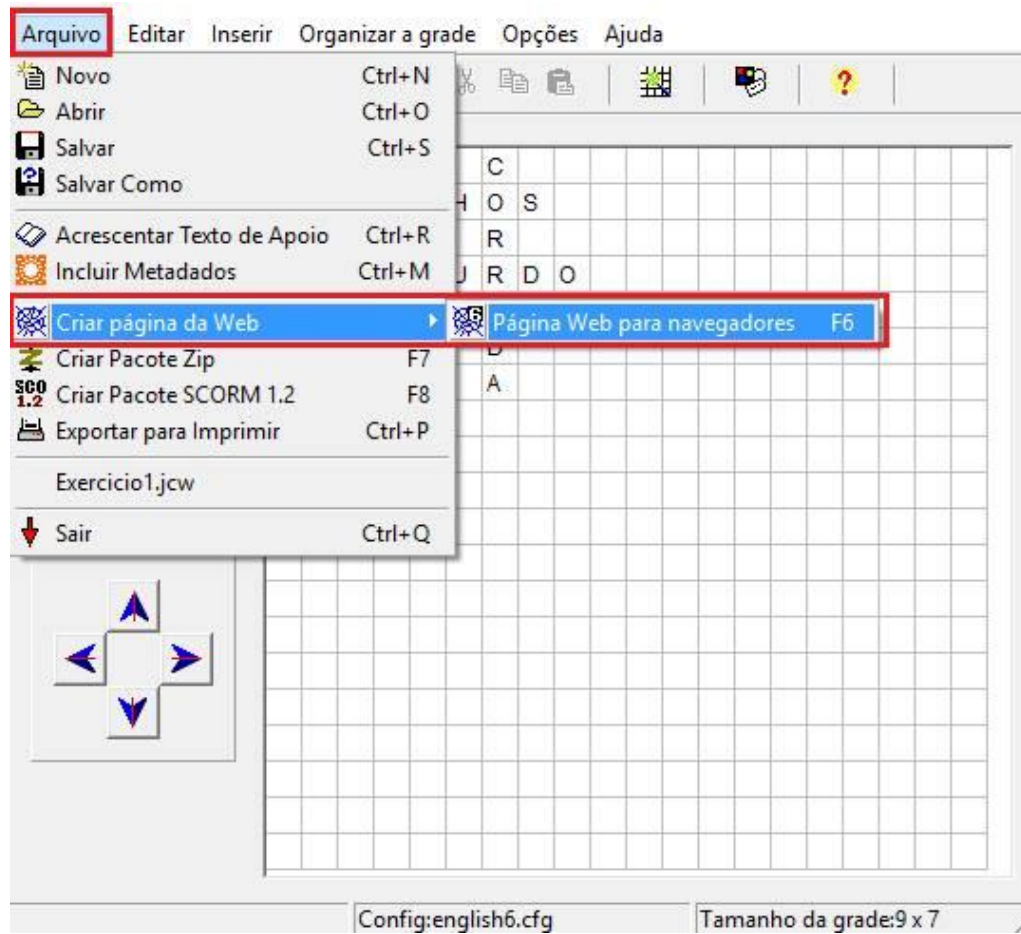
Arquivo Editar Inserir Organizar a grade Opções Ajuda

Novo Ctrl+N
Abrir Ctrl+O
Salvar Ctrl+S
Salvar Como

Acrescentar Texto de Apoio Ctrl+R
Incluir Metadados Ctrl+M

Criar página da Web
Página Web para navegadores F6
Criar Pacote Zip F7
SCO 1.2 Criar Pacote SCORM 1.2 F8
Exportar para Imprimir Ctrl+P

Exercicio1.jcw

Sair Ctrl+Q

C
H O S
R
U R D O
D
A

Config:english6.cfg
Tamanho da grade:9 x 7